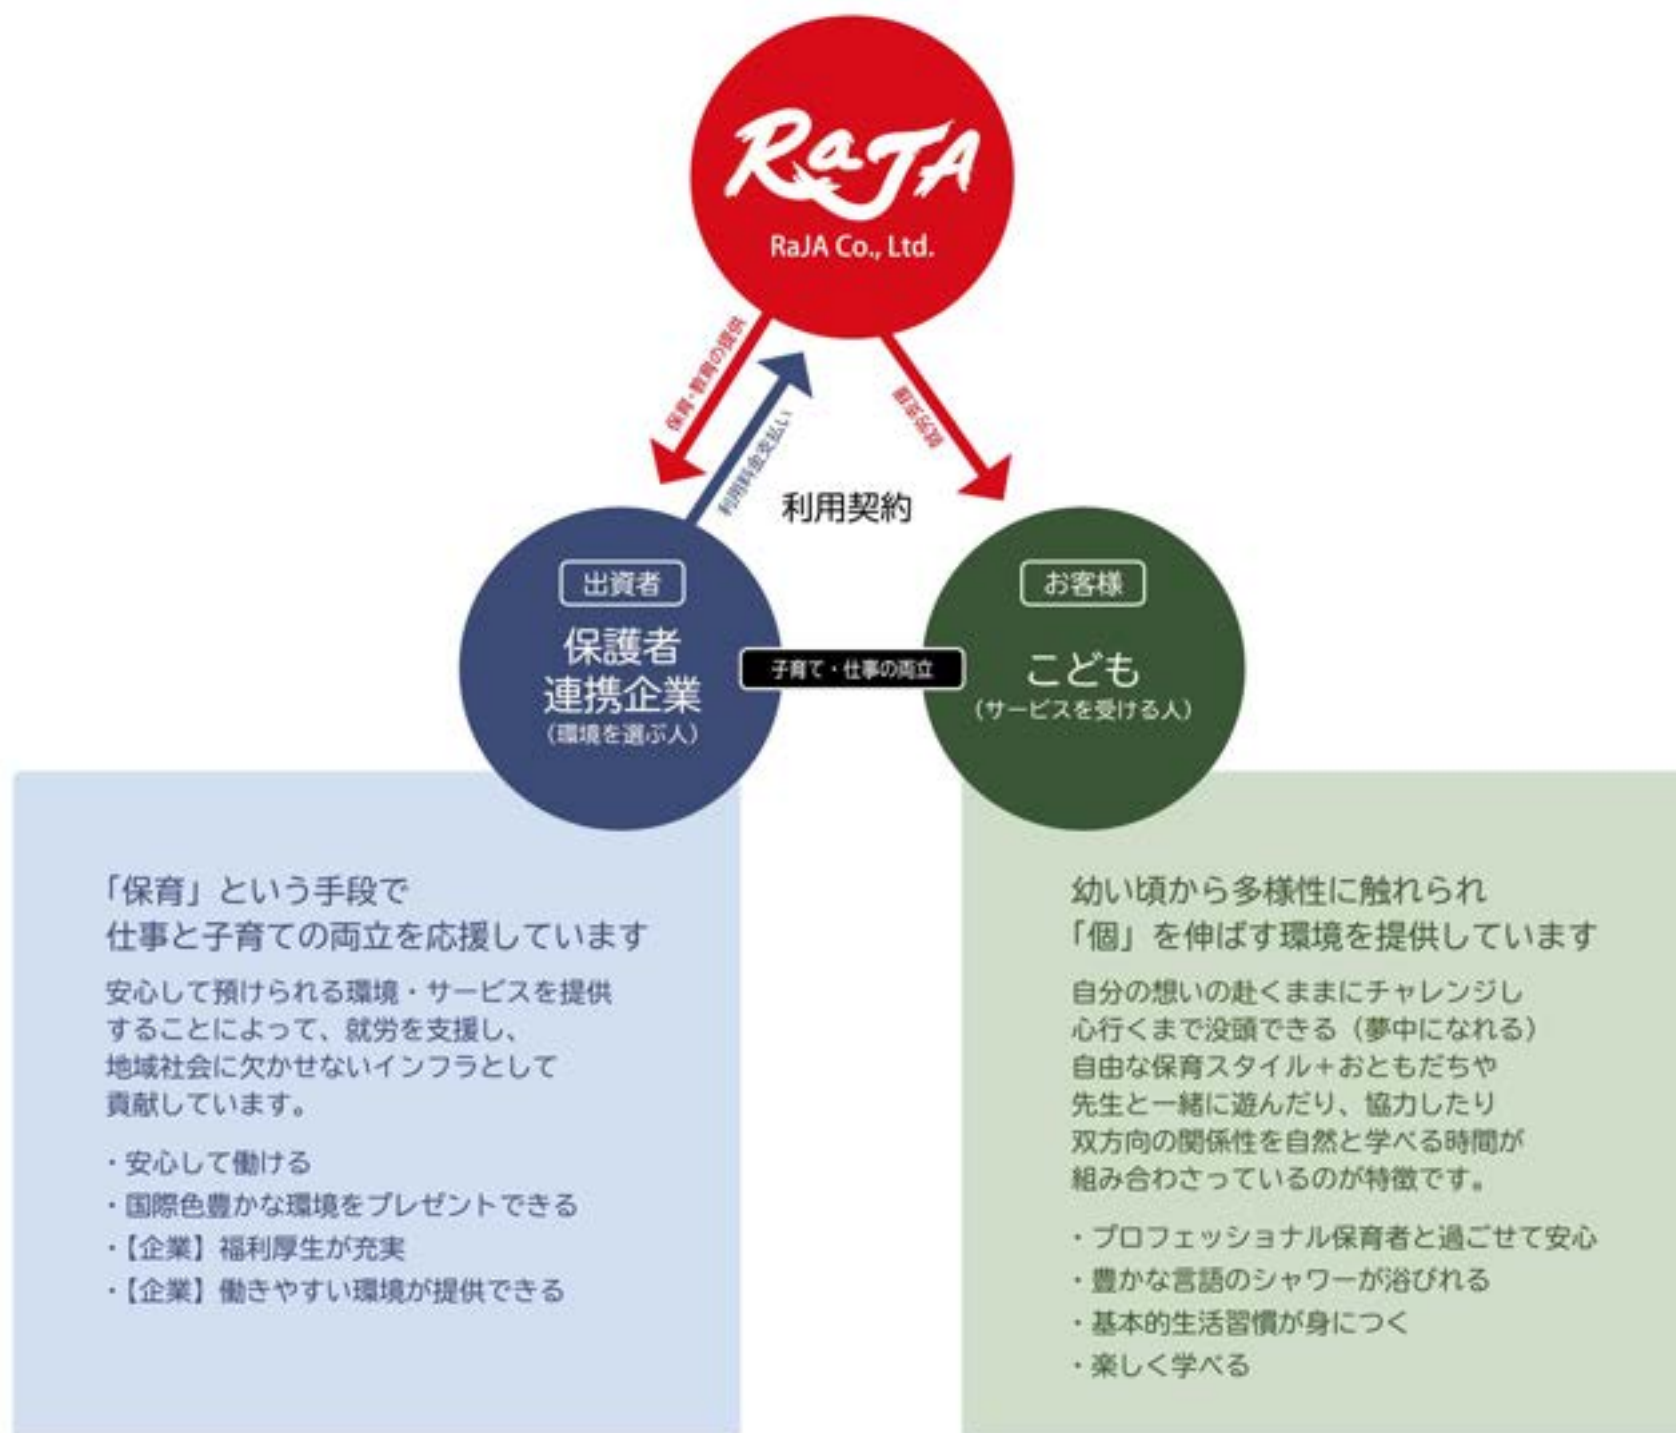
RaJA
RaJA Co., Ltd.

保育・教育の提供
利用料金支払い
保育提供
利用契約

出資者
保護者
連携企業
（環境を選ぶ人）

子育て・仕事の両立

お客様
こども
（サービスを受ける人）

「保育」という手段で
仕事と子育ての両立を応援しています

安心して預けられる環境・サービスを提供することによって、就労を支援し、地域社会に欠かせないインフラとして貢献しています。

・安心して働ける
・国際色豊かな環境をプレゼントできる
・【企業】福利厚生が充実
・【企業】働きやすい環境が提供できる

幼い頃から多様性に触れられ
「個」を伸ばす環境を提供しています

自分の想いの赴くままにチャレンジし心行くまで没頭できる（夢中になれる）自由な保育スタイル＋おともだちや先生と一緒に遊んだり、協力したり双方向の関係性を自然と学べる時間が組み合わさっているのが特徴です。

・プロフェッショナル保育者と過ごせて安心
・豊かな言語のシャワーが浴びれる
・基本的生活習慣が身につく
・楽しく学べる